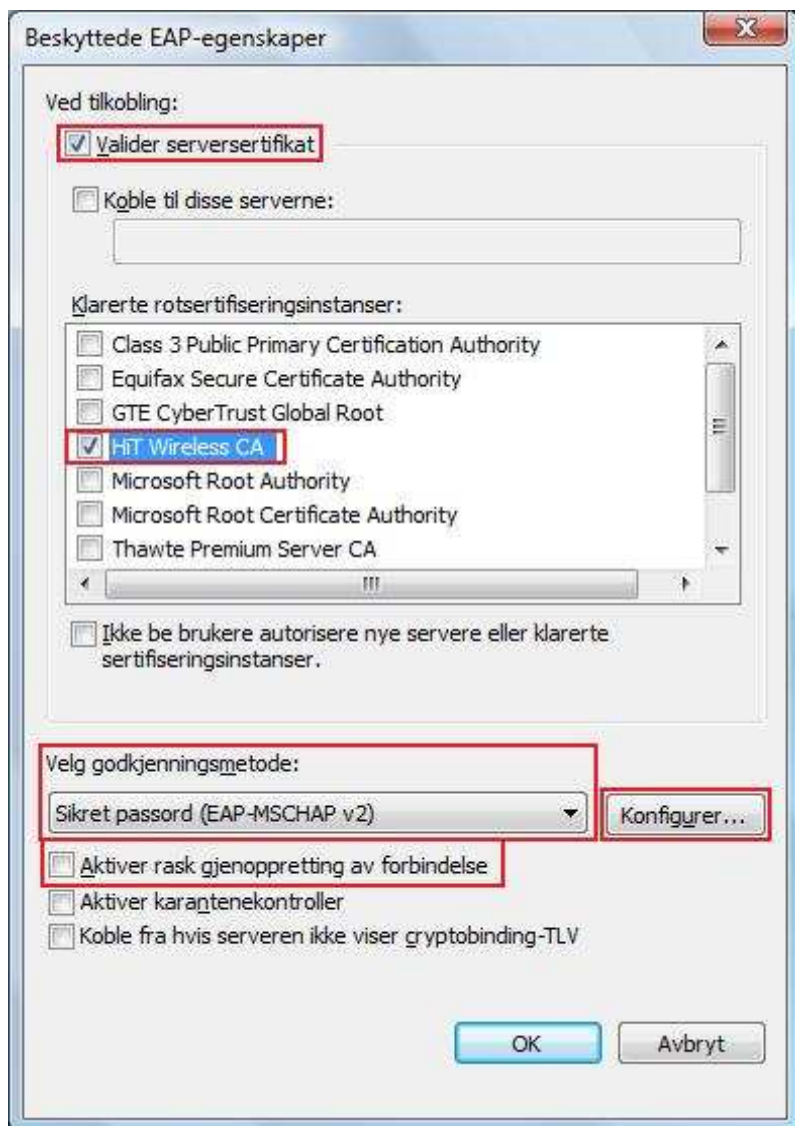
Beskyttede EAP-egenskaper

Ved tilkobling:

Valider serversertifikat

Koble til disse serverne:

Klarerte rotsertifiseringsinstanser:

Class 3 Public Primary Certification Authority
Equifax Secure Certificate Authority
GTE CyberTrust Global Root
HiT Wireless CA
Microsoft Root Authority
Microsoft Root Certificate Authority
Thawte Premium Server CA

Ikke be brukere autorisere nye servere eller klarerte sertifiseringsinstanser.

Velg godkjenningsmetode:

Sikret passord (EAP-MSCHAP v2)

Konfigurer...

Aktiver rask gjenoppretting av forbindelse
Aktiver karantenekontroller
Koble fra hvis serveren ikke viser cryptobinding-TLV

OK
Avbryt